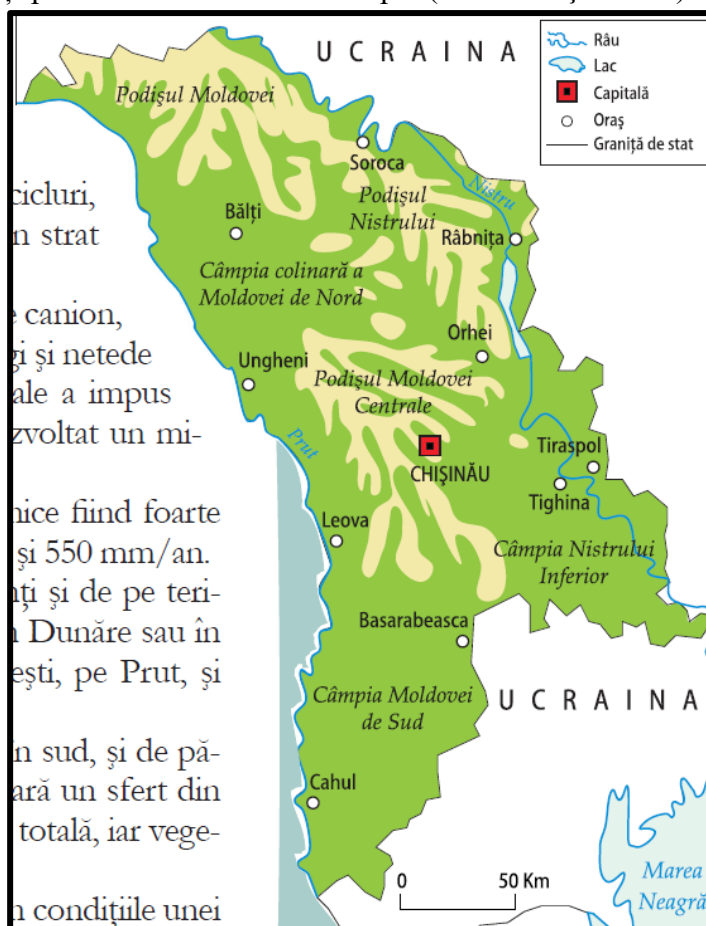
cicluri,
n strat

e canion,
gi și netede
ale a impus
zvoltat un mi-

hice fiind foarte
și 550 mm/an.
nți și de pe teri-
n Dunăre sau în
ești, pe Prut, și

n sud, și de pă-
ară un sfert din
totală, iar vege-

n condițiile unei

UCRAINA

Râu
Lac
Capitală
Oraș
Graniță de stat

Podișul Moldovei
Soroca
Podișul Nistrului
Nistru
Bălți
Râbnița
Câmpia colinară a Moldovei de Nord
Orhei
Ungheni
Podișul Moldovei Centrale
Prut
CHIȘINĂU
Tiraspol
Tighina
Leova
Câmpia Nistrului Inferior
Basarabeasca
Câmpia Moldovei de Sud
UCRAINA
Cahul
0
50 Km
Marea Neagră